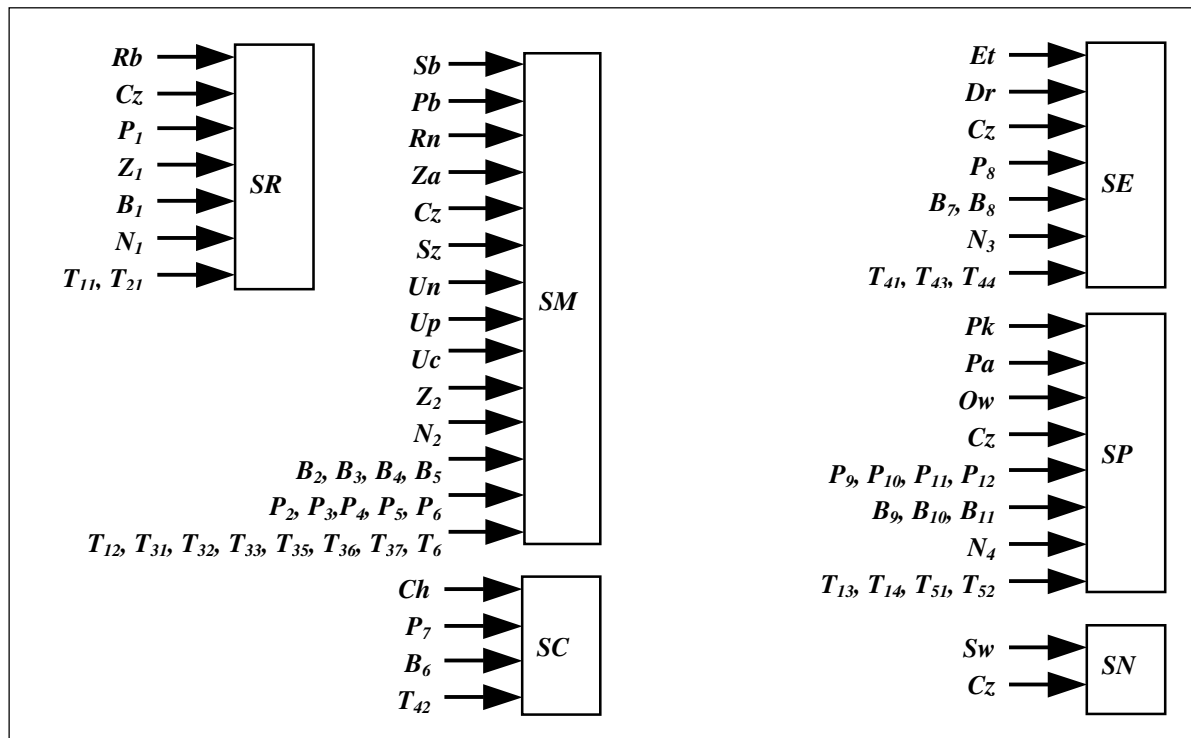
*Rb*
*Cz*
$P_1$
$Z_1$
$B_1$
$N_1$
$T_{11}$, $T_{21}$
SR

*Sb*
*Pb*
*Rn*
*Za*
*Cz*
*Sz*
*Un*
*Up*
*Uc*
$Z_2$
$N_2$
$B_2$, $B_3$, $B_4$, $B_5$
$P_2$, $P_3$,$P_4$, $P_5$, $P_6$
$T_{12}$, $T_{31}$, $T_{32}$, $T_{33}$, $T_{35}$, $T_{36}$, $T_{37}$, $T_6$
SM

*Ch*
$P_7$
$B_6$
$T_{42}$
SC

*Et*
*Dr*
*Cz*
$P_8$
$B_7$, $B_8$
$N_3$
$T_{41}$, $T_{43}$, $T_{44}$
SE

*Pk*
*Pa*
*Ow*
*Cz*
$P_9$, $P_{10}$, $P_{11}$, $P_{12}$
$B_9$, $B_{10}$, $B_{11}$
$N_4$
$T_{13}$, $T_{14}$, $T_{51}$, $T_{52}$
SP

*Sw*
*Cz*
SN